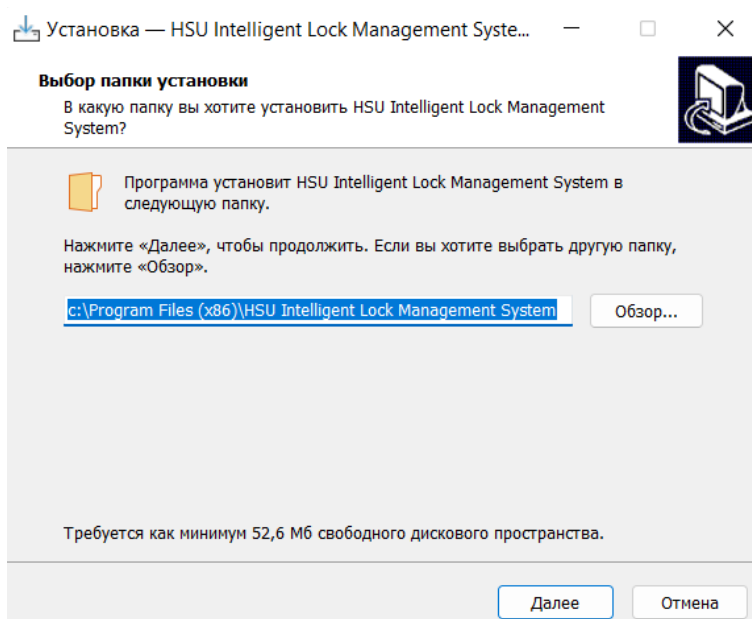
Установка — HSU Intelligent Lock Management Syste...

Выбор папки установки

В какую папку вы хотите установить HSU Intelligent Lock Management System?

Программа установит HSU Intelligent Lock Management System в следующую папку.

Нажмите «Далее», чтобы продолжить. Если вы хотите выбрать другую папку, нажмите «Обзор».

c:\Program Files (x86)\HSU Intelligent Lock Management System

Обзор...

Требуется как минимум 52,6 Мб свободного дискового пространства.

Далее

Отмена